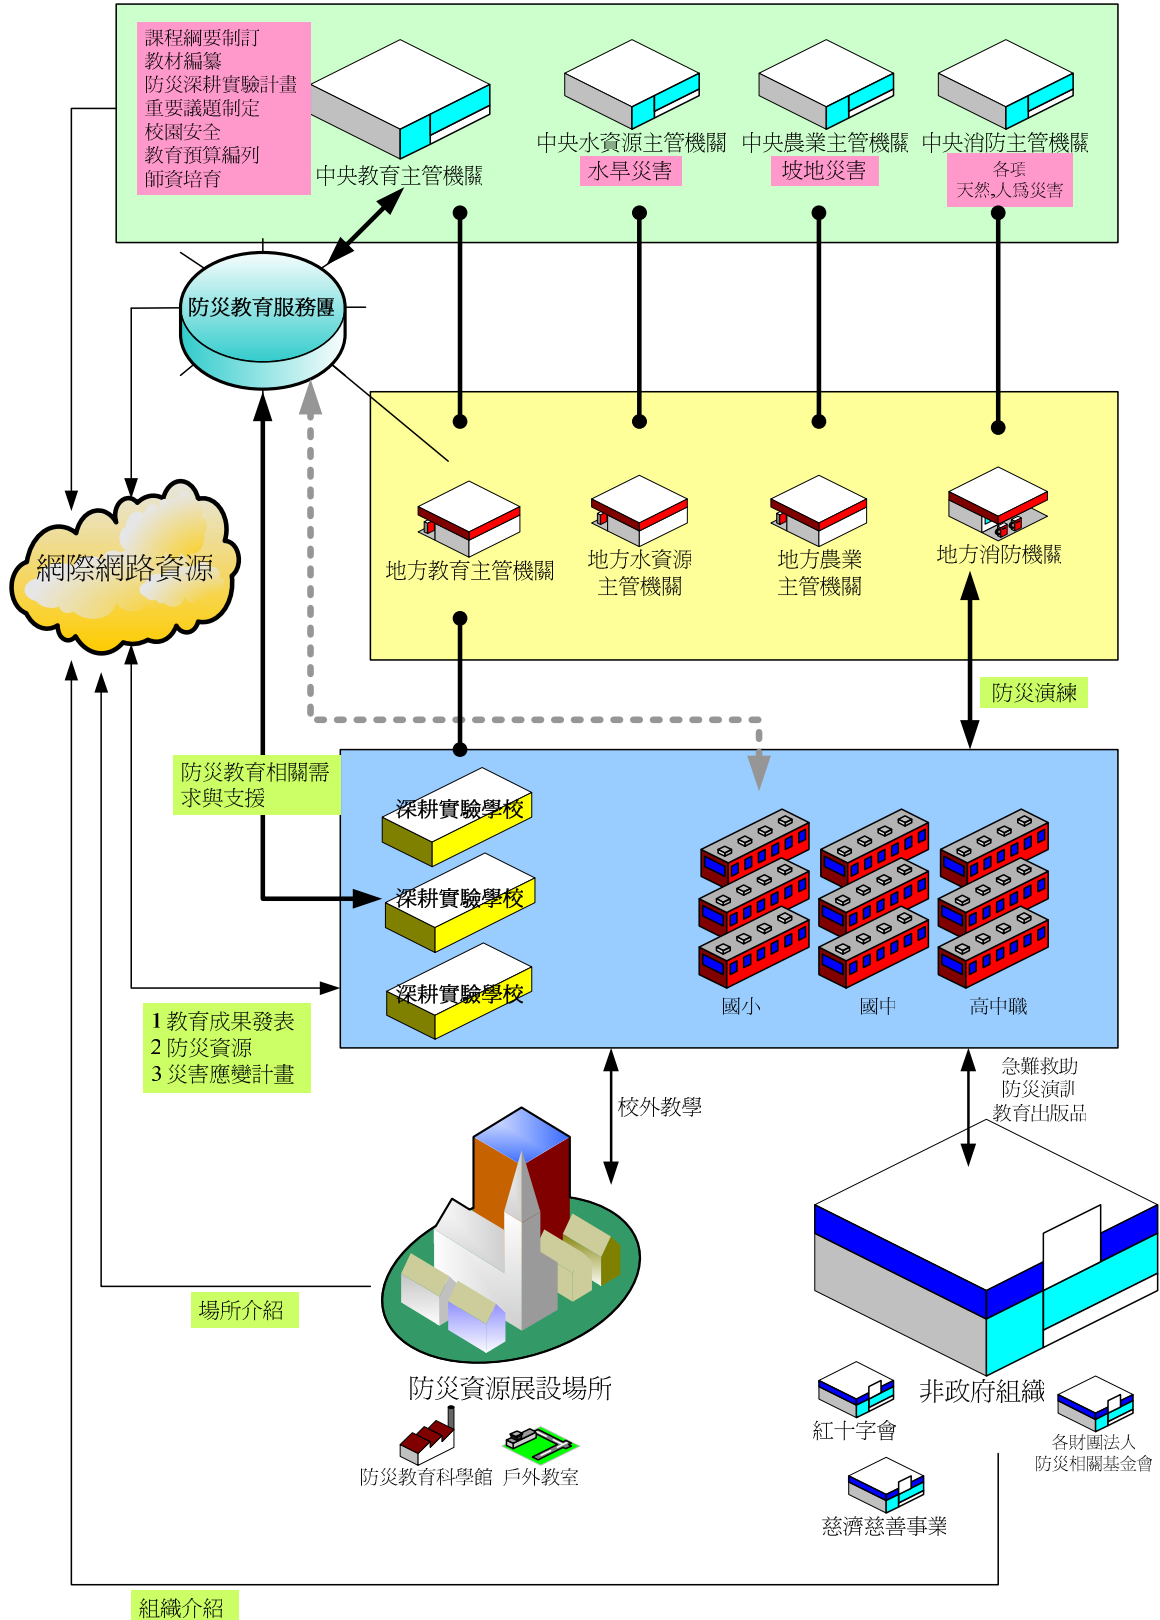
課程綱要制訂
教材編纂
防災深耕實驗計畫
重要議題制定
校園安全
教育預算編列
師資培育

中央教育主管機關

中央水資源主管機關
水旱災害

中央農業主管機關
坡地災害

中央消防主管機關
各項
天然人為災害

防災教育服務團

地方教育主管機關

地方水資源
主管機關

地方農業
主管機關

地方消防機關

網際網路資源

防災演練

防災教育相關需求與支援

深耕實驗學校
深耕實驗學校
深耕實驗學校

國小
國中
高中職

1 教育成果發表
2 防災資源
3 災害應變計畫

校外教學

急難救助
防災演訓
教育出版品

場所介紹

防災資源展設場所
防災教育科學館
戶外教室

非政府組織
紅十字會
各財團法人
防災相關基金會
慈濟慈善事業

組織介紹